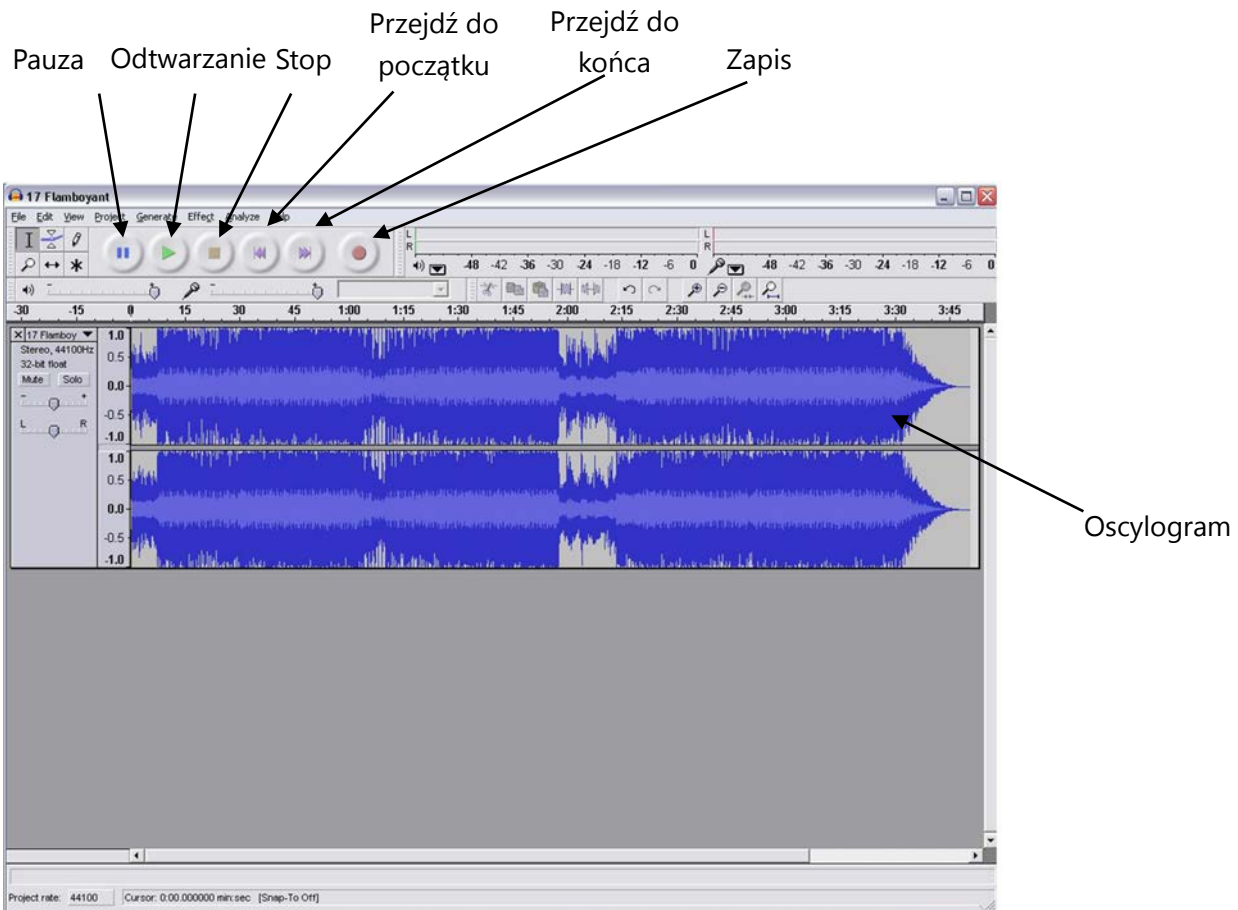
Pauza Odtwarzanie Stop Przejdź do początku Przejdź do końca Zapis

17 Flamboyant

File Edit View Project Generate Effect Analyze Help

L R -48 -42 -36 -30 -24 -18 -12 -6 0 L R -48 -42 -36 -30 -24 -18 -12 -6 0

-30 -15 0 15 30 45 1:00 1:15 1:30 1:45 2:00 2:15 2:30 2:45 3:00 3:15 3:30 3:45

17 Flamboy
Stereo, 44100Hz
32-bit float
Mute Solo
L R

1.0 0.5 0.0 -0.5 -1.0
1.0 0.5 0.0 -0.5 -1.0

Oscylogram

Project rate: 44100 Cursor: 0:00.000000 min:sec [Snap-To Off]